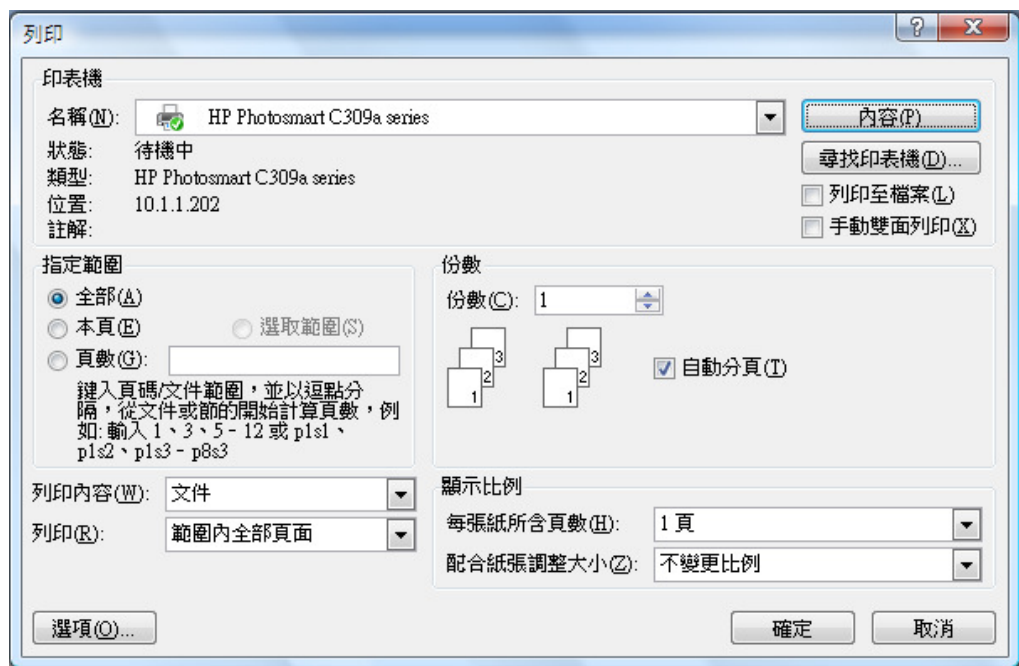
列印

?
X

印表機

名稱(N): HP Photosmart C309a series

內容(P)

狀態: 待機中

尋找印表機(D)...

類型: HP Photosmart C309a series

列印至檔案(L)

位置: 10.1.1.202

手動雙面列印(X)

註解:

指定範圍

全部(A)

本頁(E)

選取範圍(S)

頁數(G):

鍵入頁碼/文件範圍,並以逗點分隔,從文件或節的開始計算頁數,例如: 輸入 1、3、5 - 12 或 p1s1、p1s2、p1s3 - p8s3

份數

份數(C): 1

3
2
1
3
2
1

自動分頁(T)

列印內容(W): 文件

列印(R): 範圍內全部頁面

顯示比例

每張紙所含頁數(H): 1 頁

配合紙張調整大小(Z): 不變更比例

選項(O)...

確定

取消